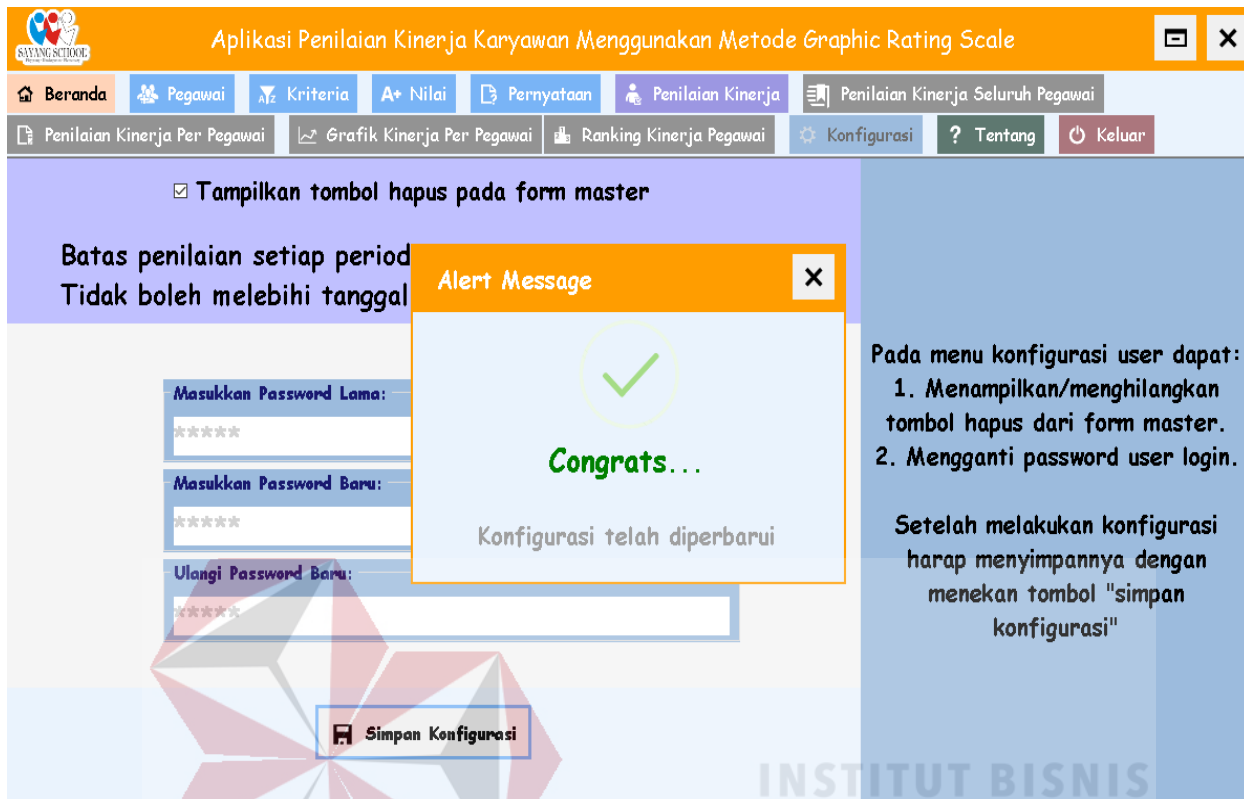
SAYANG SCHOOL

Aplikasi Penilaian Kinerja Karyawan Menggunakan Metode Graphic Rating Scale

Beranda | Pegawai | Kriteria | A+ Nilai | Pernyataan | Penilaian Kinerja | Penilaian Kinerja Seluruh Pegawai
Penilaian Kinerja Per Pegawai | Grafik Kinerja Per Pegawai | Ranking Kinerja Pegawai | Konfigurasi | ? Tentang | Keluar

☑ Tampilkan tombol hapus pada form master

Batas penilaian setiap period
Tidak boleh melebihi tanggal

Masukkan Password Lama:
*****
Masukkan Password Baru:
*****
Ulangi Password Baru:
*****

Simpan Konfigurasi

Alert Message

Congrats...

Konfigurasi telah diperbarui

Pada menu konfigurasi user dapat:
1. Menampilkan/menghilangkan tombol hapus dari form master.
2. Mengganti password user login.

Setelah melakukan konfigurasi harap menyimpannya dengan menekan tombol "simpan konfigurasi"

INSTITUT BISNIS